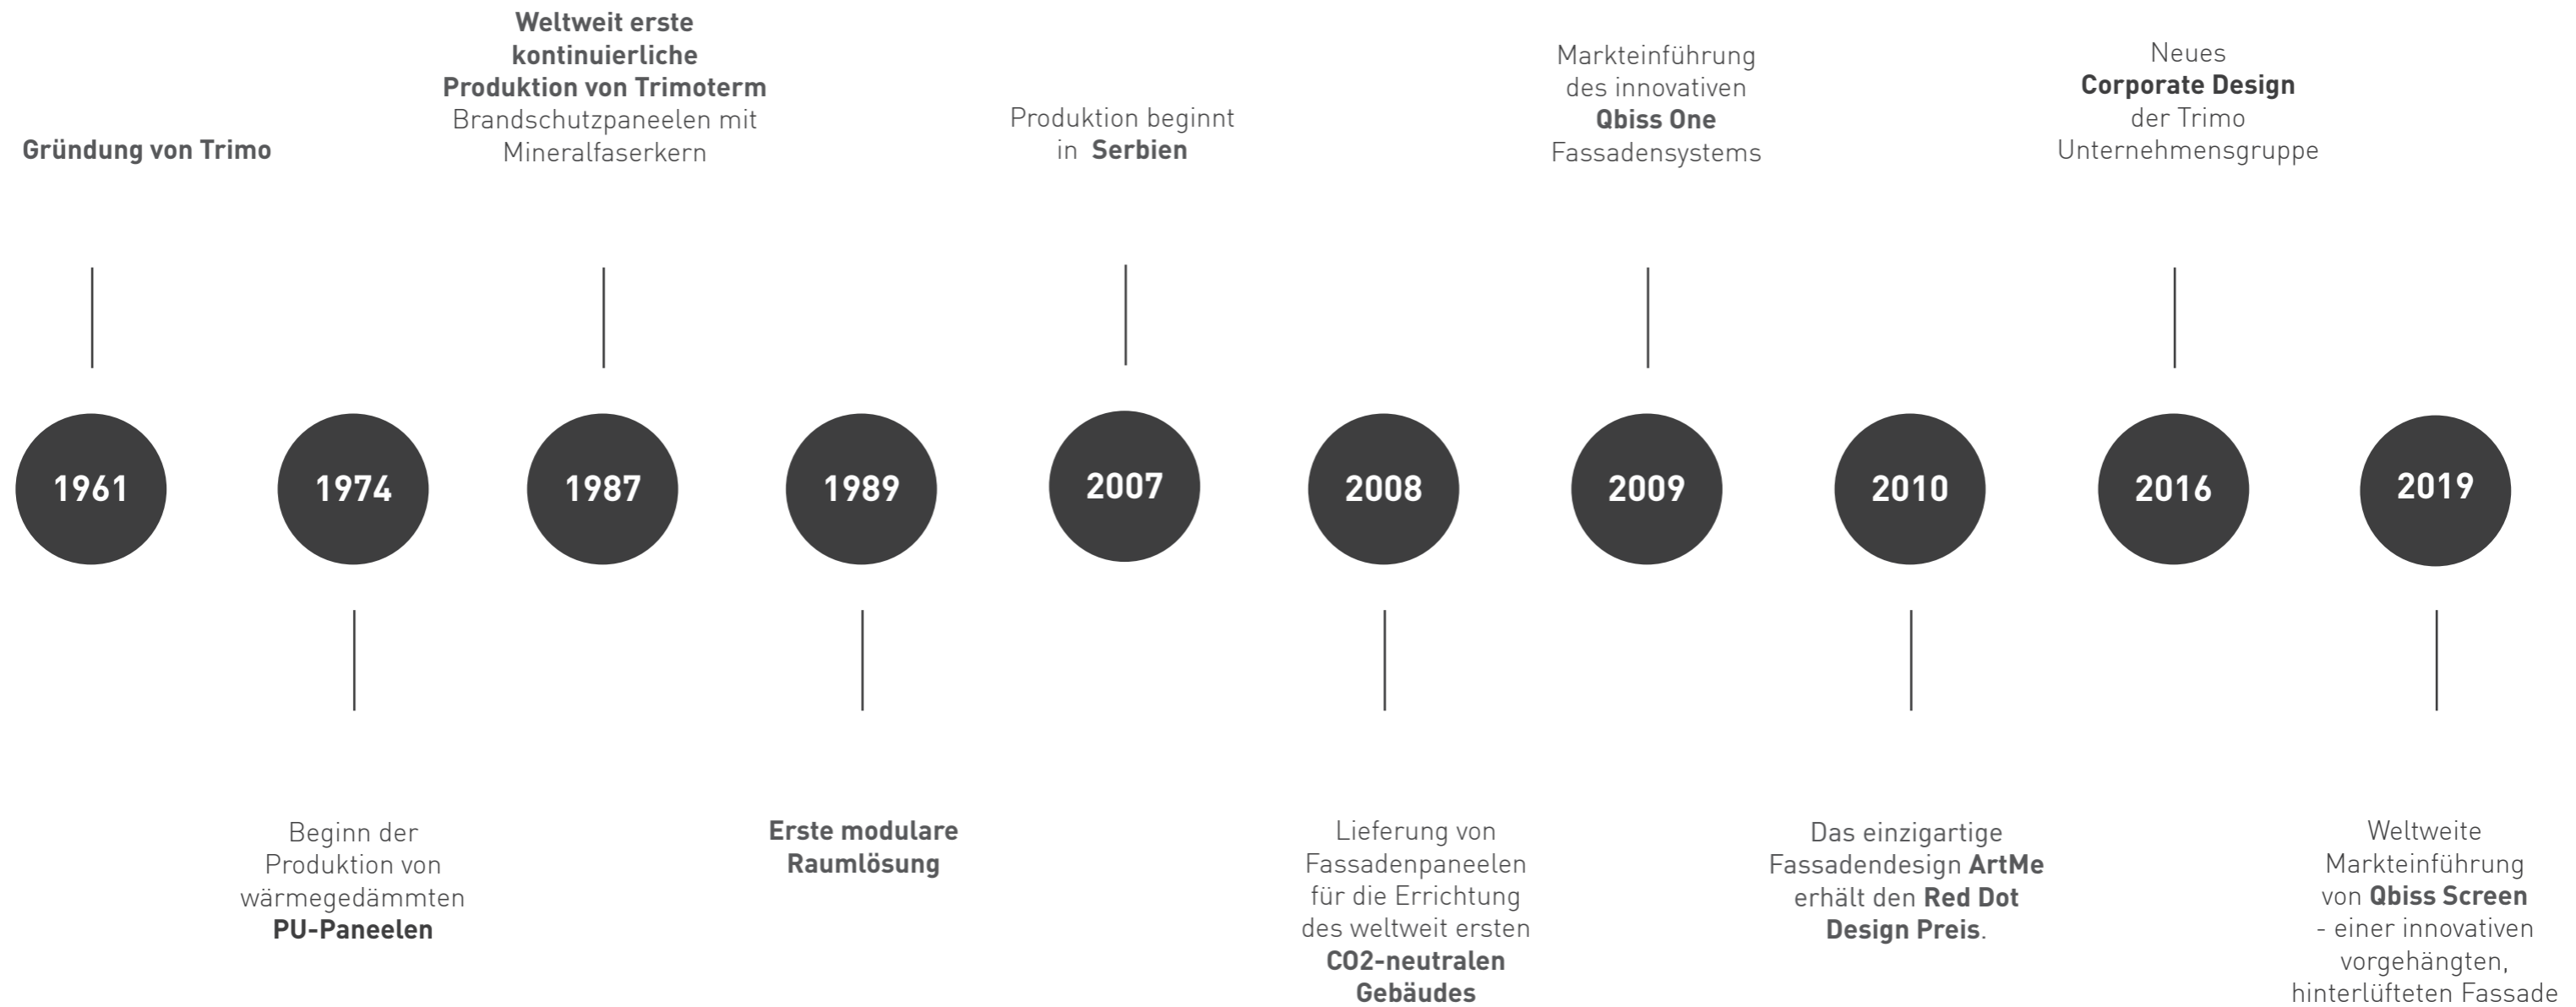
Gründung von Trimo

Weltweit erste kontinuierliche Produktion von Trimoterm Brandschutzpaneelen mit Mineralfaserkern

Produktion beginnt in Serbien

Markteinführung des innovativen Qbiss One Fassadensystems

Neues Corporate Design der Trimo Unternehmensgruppe

1961

1974

1987

1989

2007

2008

2009

2010

2016

2019

Beginn der Produktion von wärmegedämmten PU-Paneelen

Erste modulare Raumlösung

Lieferung von Fassadenpaneelen für die Errichtung des weltweit ersten CO2-neutralen Gebäudes

Das einzigartige Fassadendesign ArtMe erhält den Red Dot Design Preis.

Weltweite Markteinführung von Qbiss Screen - einer innovativen vorgehängten, hinterlüfteten Fassade